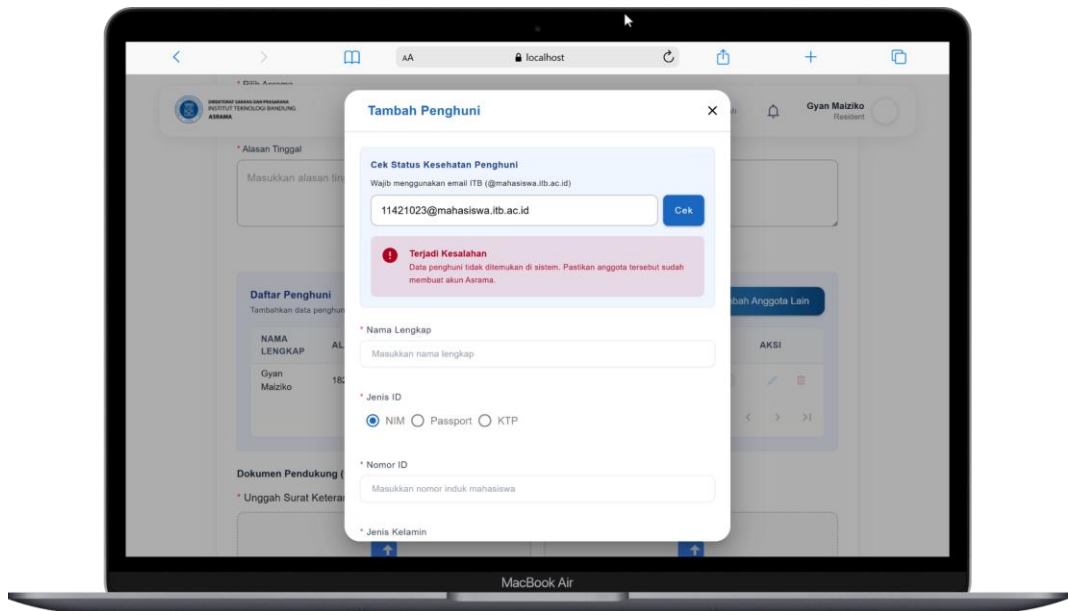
AA localhost

* Pilih Asrama

DIREKTORAT SARANA DAN PRASARANA INSTITUT TEKNOLOGI BANDUNG ASRAMA

Gyan Maiziko
Resident

* Alasan Tinggal

Masukkan alasan tin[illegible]

Daftar Penghuni
Tambahkan data penghun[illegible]

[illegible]bah Anggota Lain

| NAMA LENGKAP | AL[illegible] | AKSI |
|---|---|---|
| Gyan Maiziko | 18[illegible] | |

Dokumen Pendukung ([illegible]

* Unggah Surat Keteran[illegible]

Tambah Penghuni

Cek Status Kesehatan Penghuni
Wajib menggunakan email ITB (@mahasiswa.itb.ac.id)

11421023@mahasiswa.itb.ac.id

Cek

Terjadi Kesalahan
Data penghuni tidak ditemukan di sistem. Pastikan anggota tersebut sudah membuat akun Asrama.

* Nama Lengkap

Masukkan nama lengkap

* Jenis ID

NIM Passport KTP

* Nomor ID

Masukkan nomor induk mahasiswa

* Jenis Kelamin

MacBook Air